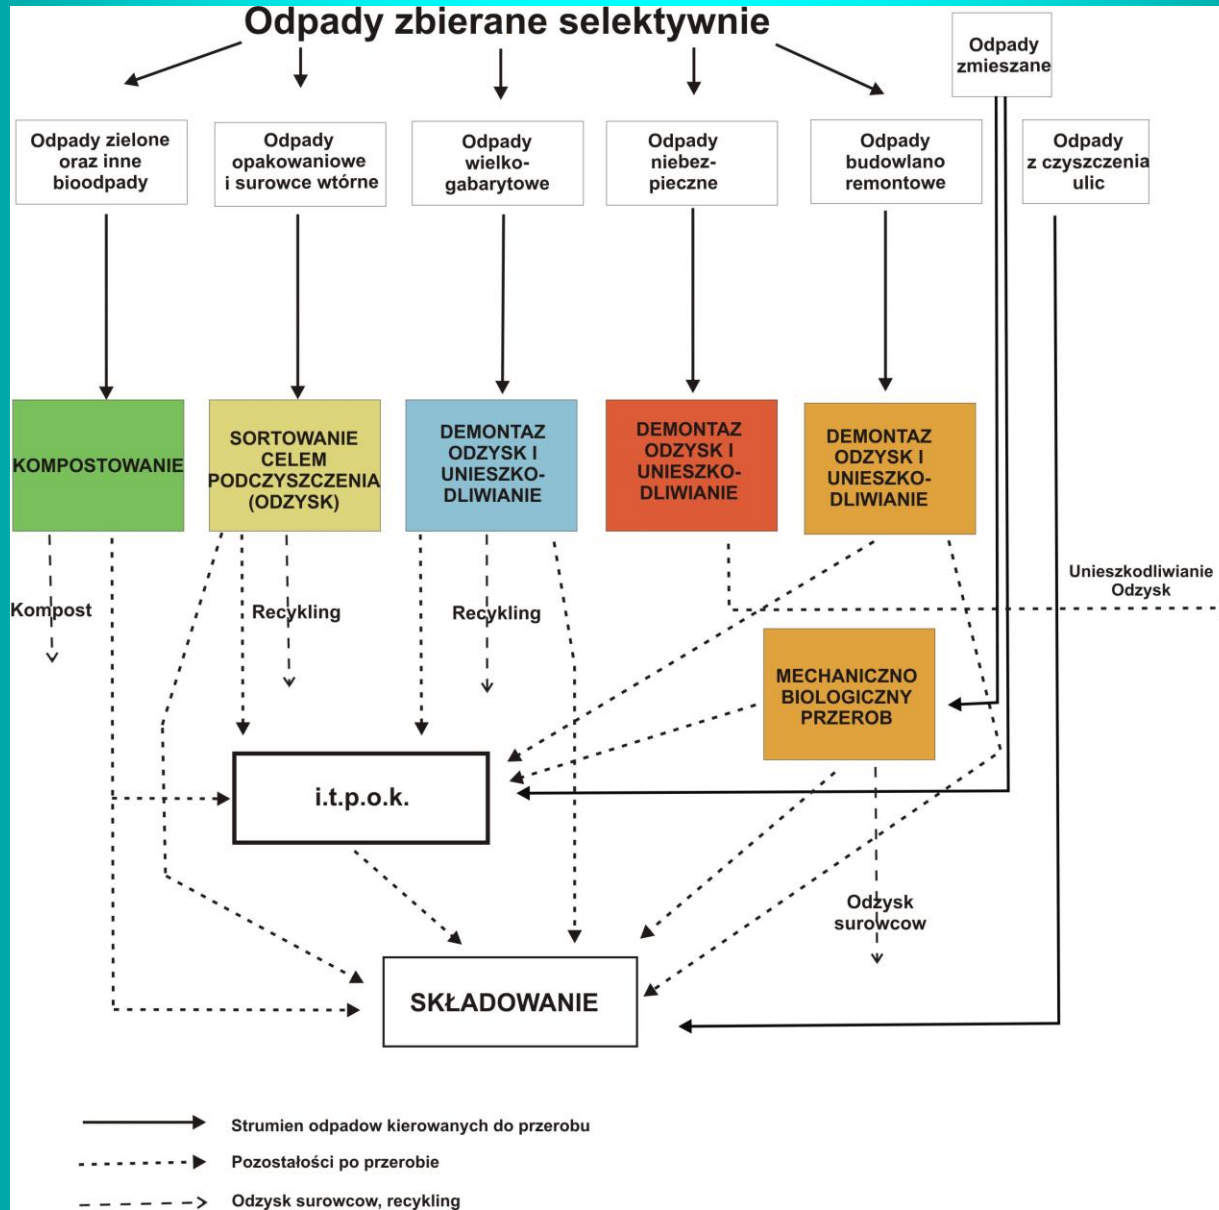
Odpady zbierane selektywnie

Odpady zmieszane

Odpady zielone oraz inne bioodpady

Odpady opakowaniowe i surowce wtórne

Odpady wielkogabarytowe

Odpady niebezpieczne

Odpady budowlano remontowe

Odpady z czyszczenia ulic

KOMPOSTOWANIE

SORTOWANIE CELEM PODCZYSZCZENIA (ODZYSK)

DEMONTAZ ODZYSK I UNIESZKODLIWIANIE

DEMONTAZ ODZYSK I UNIESZKODLIWIANIE

DEMONTAZ ODZYSK I UNIESZKODLIWIANIE

Kompost

Recykling

Recykling

Unieszkodliwianie Odzysk

MECHANICZNO BIOLOGICZNY PRZEROB

i.t.p.o.k.

Odzysk surowcow

SKŁADOWANIE

Strumien odpadow kierowanych do przerobu

Pozostałości po przerobie

Odzysk surowcow, recykling